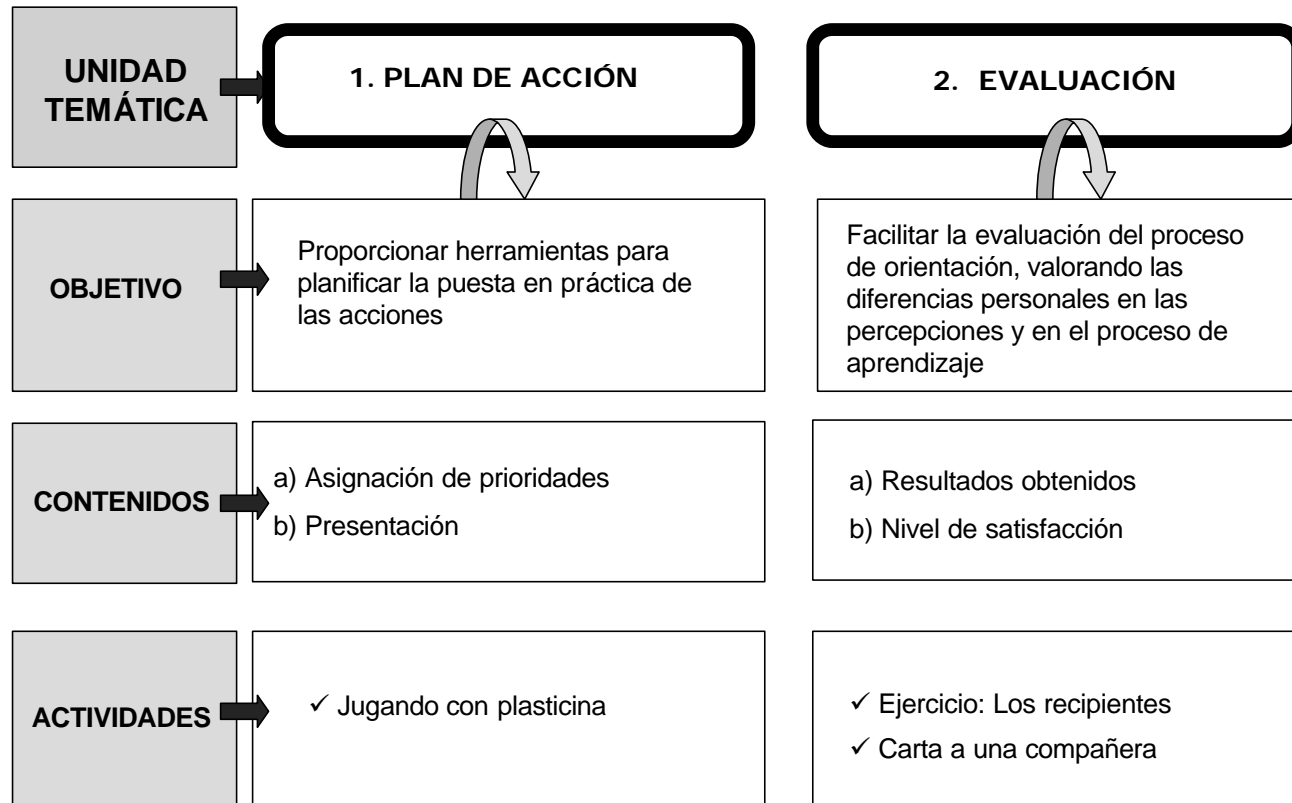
| | | |
|---|---|---|
| UNIDAD TEMÁTICA | 1. PLAN DE ACCIÓN | 2. EVALUACIÓN |
| OBJETIVO | Proporcionar herramientas para planificar la puesta en práctica de las acciones | Facilitar la evaluación del proceso de orientación, valorando las diferencias personales en las percepciones y en el proceso de aprendizaje |
| CONTENIDOS | a) Asignación de prioridades<br>b) Presentación | a) Resultados obtenidos<br>b) Nivel de satisfacción |
| ACTIVIDADES | ✓ Jugando con plasticina | ✓ Ejercicio: Los recipientes<br>✓ Carta a una compañera |